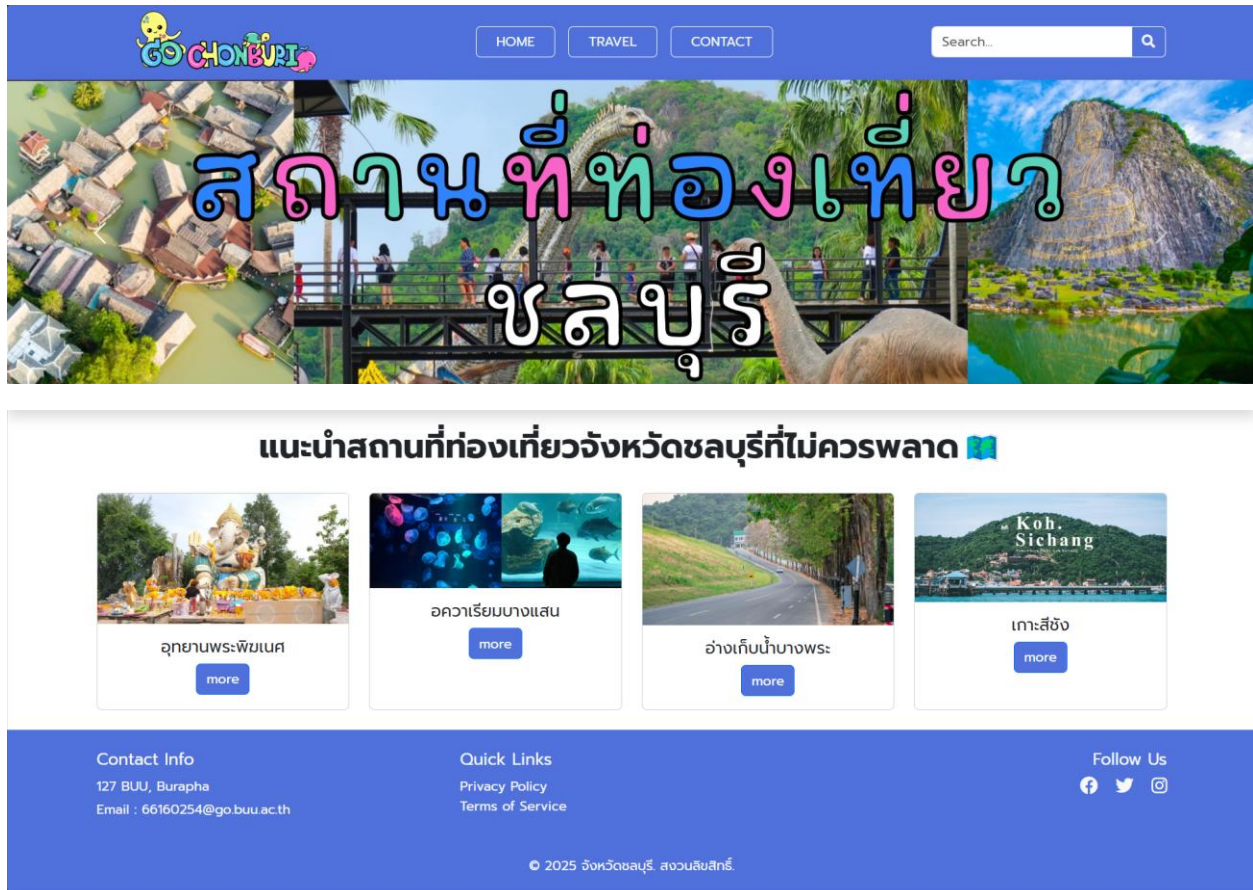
GO CHONBURI

HOME
TRAVEL
CONTACT

Search...

สถานที่ท่องเที่ยว
ชลบุรี

แนะนำสถานที่ท่องเที่ยวจังหวัดชลบุรีที่ไม่ควรพลาด

อุทยานพระพิฆเนศ
more

อควาเรียมบางแสน
more

อ่างเก็บน้ำบางพระ
more

Koh Sichang
เกาะสีชัง
more

Contact Info
127 BUU, Burapha
Email : 66160254@go.buu.ac.th

Quick Links
Privacy Policy
Terms of Service

Follow Us

© 2025 จังหวัดชลบุรี. สงวนลิขสิทธิ์.